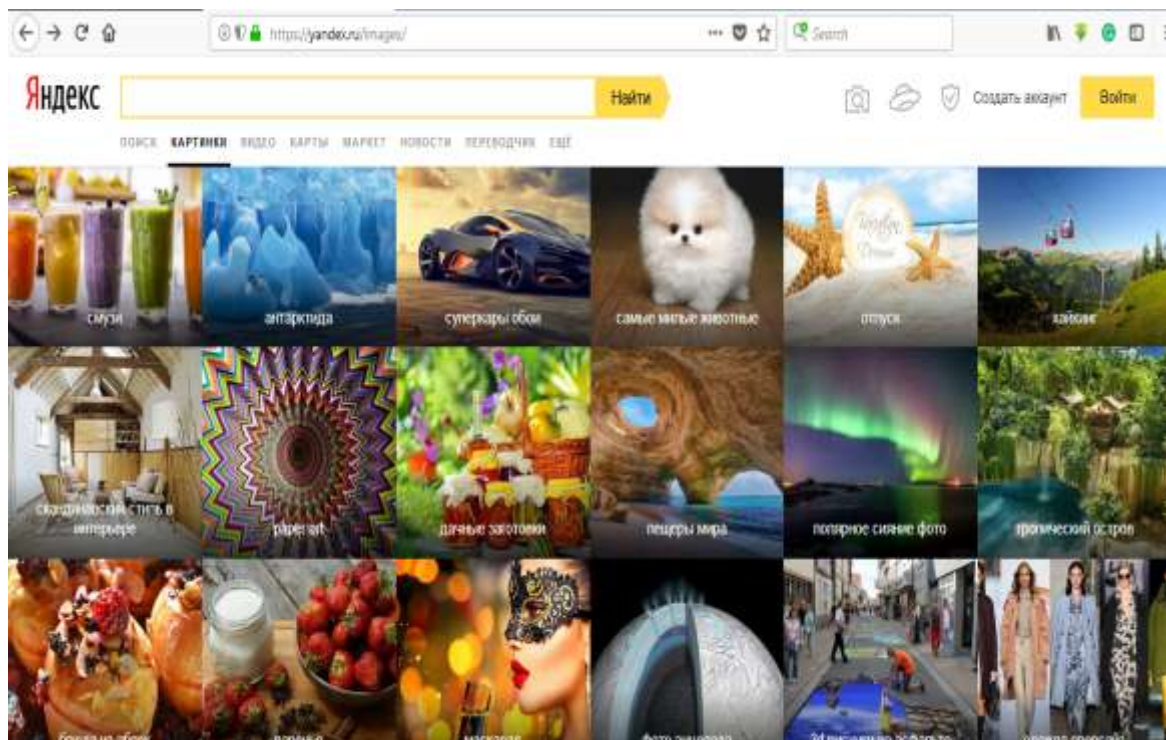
https://yandex.ru/images/

Search

Яндекс

Найти

Создать аккаунт

Войти

ПОИСК КАРТИНКИ ВИДЕО КАРТЫ МАРКЕТ НОВОСТИ ПЕРЕВОДЧИК ЕЩЁ

смузи

антарктида

суперкары обои

самые милые животные

отпуск

хайкинг

скандинавский стиль в интерьере

paper art

дачные заготовки

пещеры мира

полярное сияние фото

тропический остров

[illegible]

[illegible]

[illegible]

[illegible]

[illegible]

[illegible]